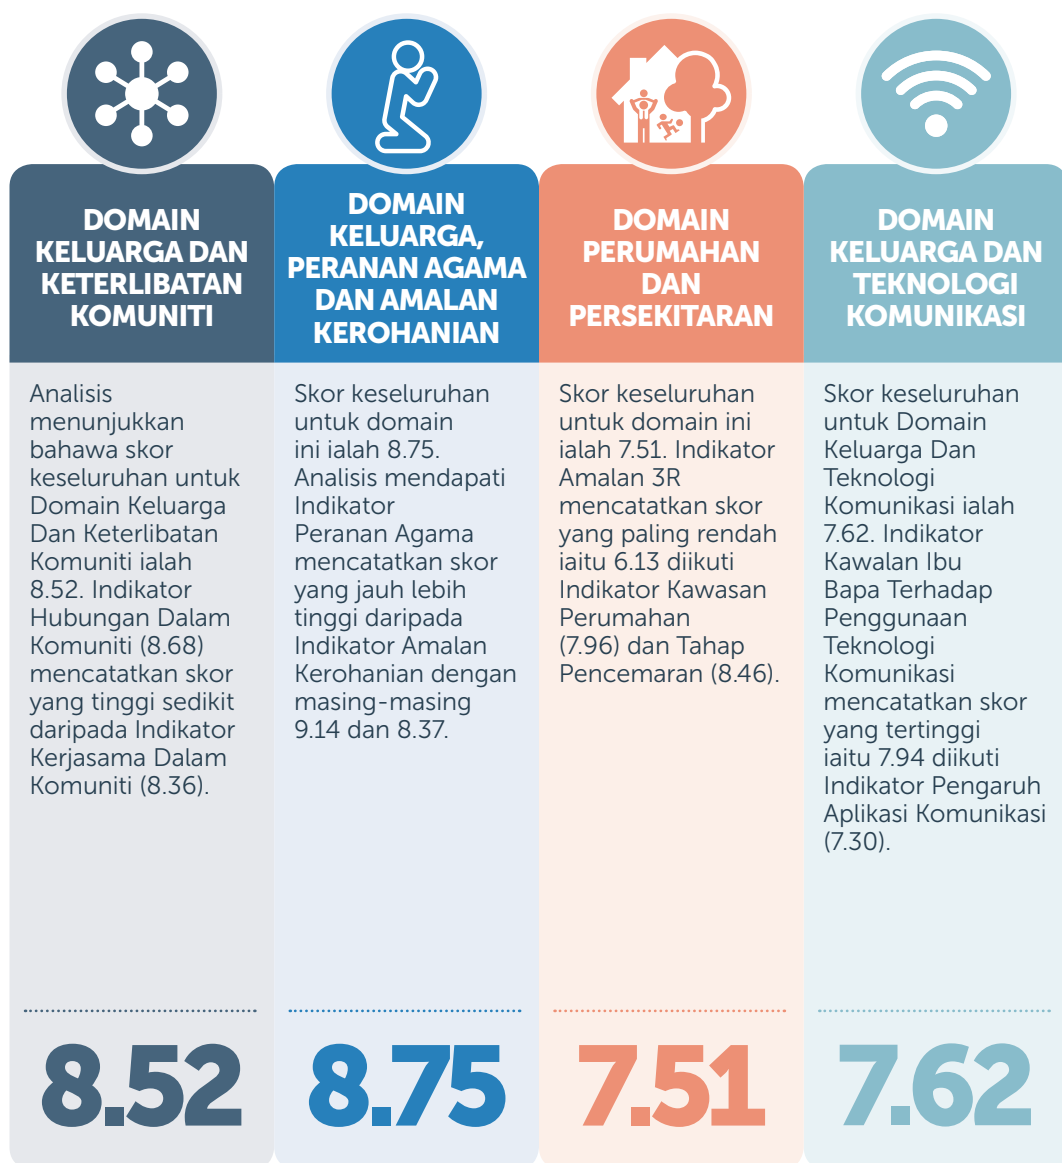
DOMAIN KELUARGA DAN KETERLIBATAN KOMUNITI

Analisis menunjukkan bahawa skor keseluruhan untuk Domain Keluarga Dan Keterlibatan Komuniti ialah 8.52. Indikator Hubungan Dalam Komuniti (8.68) mencatatkan skor yang tinggi sedikit daripada Indikator Kerjasama Dalam Komuniti (8.36).

8.52

DOMAIN KELUARGA, PERANAN AGAMA DAN AMALAN KEROHANIAN

Skor keseluruhan untuk domain ini ialah 8.75. Analisis mendapati Indikator Peranan Agama mencatatkan skor yang jauh lebih tinggi daripada Indikator Amalan Kerohanian dengan masing-masing 9.14 dan 8.37.

8.75

DOMAIN PERUMAHAN DAN PERSEKITARAN

Skor keseluruhan untuk domain ini ialah 7.51. Indikator Amalan 3R mencatatkan skor yang paling rendah iaitu 6.13 diikuti Indikator Kawasan Perumahan (7.96) dan Tahap Pencemaran (8.46).

7.51

DOMAIN KELUARGA DAN TEKNOLOGI KOMUNIKASI

Skor keseluruhan untuk Domain Keluarga Dan Teknologi Komunikasi ialah 7.62. Indikator Kawalan Ibu Bapa Terhadap Penggunaan Teknologi Komunikasi mencatatkan skor yang tertinggi iaitu 7.94 diikuti Indikator Pengaruh Aplikasi Komunikasi (7.30).

7.62